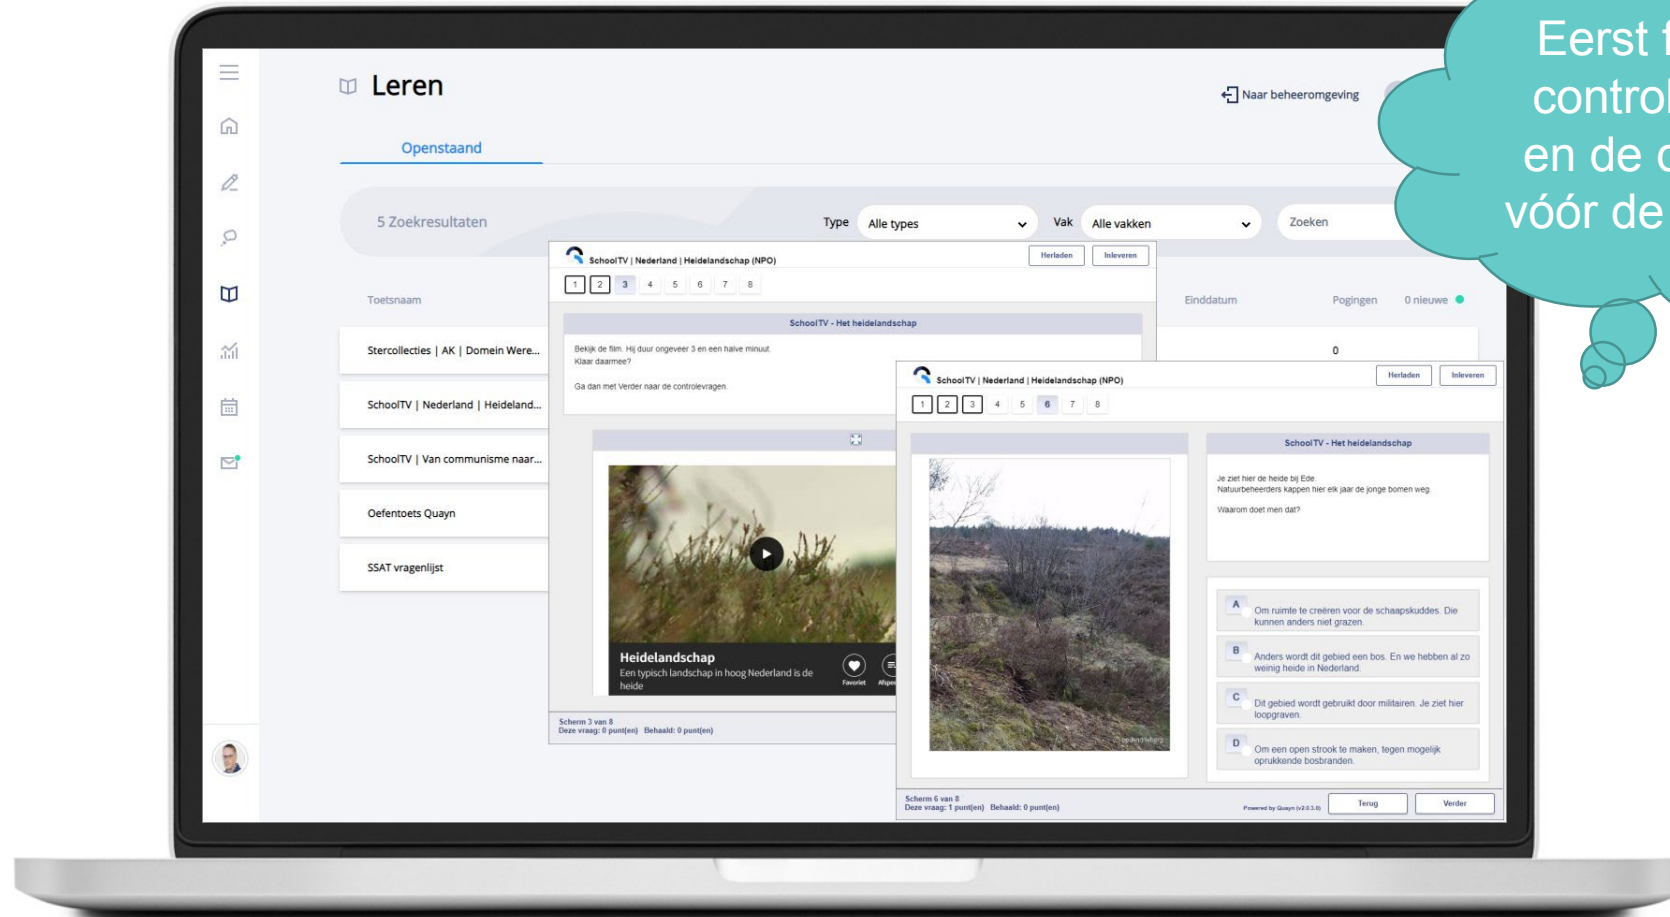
Eerst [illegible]
contro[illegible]
en de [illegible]
vóór de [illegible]

Leren

Naar beheeromgeving

Openstaand

5 Zoekresultaten

Type Alle types

Vak Alle vakken

Zoeken

Toetsnaam

Einddatum Pogingen 0 nieuwe

Stercollecties | AK | Domein Were...

SchoolTV | Nederland | Heideland...

SchoolTV | Van communisme naar...

Oefentoets Quayn

SSAT vragenlijst

0

SchoolTV | Nederland | Heidelandschap (NPO)

Herladen Inleveren

1 2 3 4 5 6 7 8

SchoolTV - Het heidelandschap

Bekijk de film. Hij duur ongeveer 3 en een halve minuut.
Klaar daarmee?

Ga dan met Verder naar de controlevragen.

Heidelandschap
Een typisch landschap in hoog Nederland is de heide

Favoriet

Scherm 3 van 8
Deze vraag: 0 punt(en) Behaald: 0 punt(en)

SchoolTV | Nederland | Heidelandschap (NPO)

Herladen Inleveren

1 2 3 4 5 6 7 8

SchoolTV - Het heidelandschap

Je ziet hier de heide bij Ede.
Natuurbeheerders kappen hier elk jaar de jonge bomen weg.

Waarom doet men dat?

A Om ruimte te creëren voor de schaapskuddes. Die kunnen anders niet grazen.

B Anders wordt dit gebied een bos. En we hebben al zo weinig heide in Nederland.

C Dit gebied wordt gebruikt door militairen. Je ziet hier loopgraven.

D Om een open strook te maken, tegen mogelijk oprukkende bosbranden.

Scherm 6 van 8
Deze vraag: 1 punt(en) Behaald: 0 punt(en)

Powered by Quayn

Terug Verder